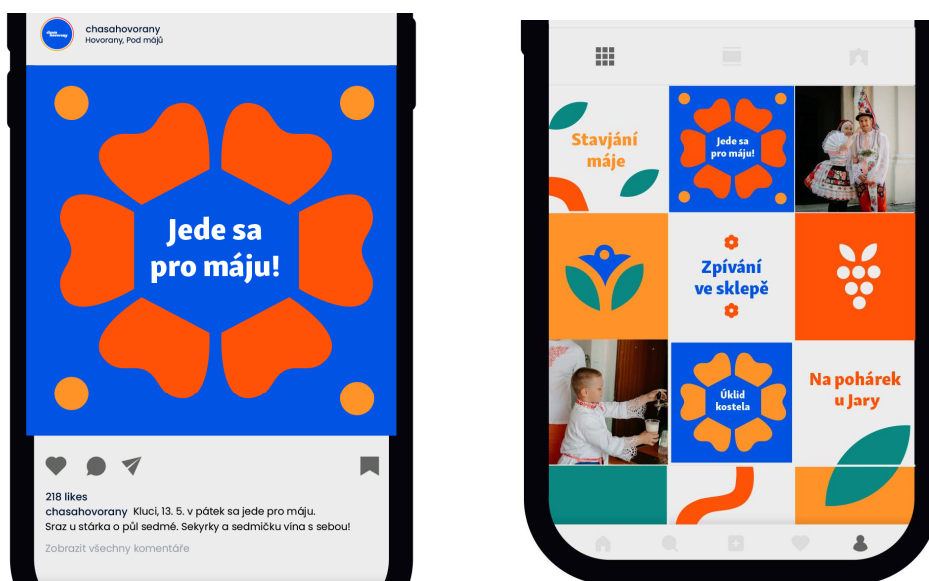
chasahovorany
Hovorany, Pod májů

Jede sa pro máju!

218 likes
chasahovorany Kluci, 13. 5. v pátek sa jede pro máju. Sraz u stárka o půl sedmé. Sekyrky a sedmičku vína s sebou!
Zobrazit všechny komentáře

Stavjání máje

Jede sa pro máju!

Zpívání ve sklepě

Úklid kostela

Na pohárek u Jary